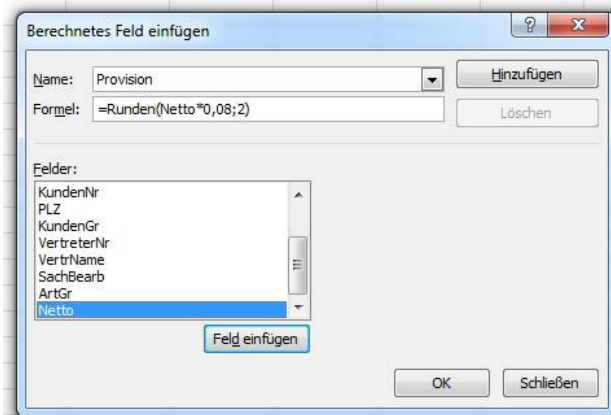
Berechnetes Feld einfügen

?
X

Name: Provision
Hinzufügen

Formel: =Runden(Netto*0,08;2)
Löschen

Felder:
KundenNr
PLZ
KundenGr
VertreterNr
VertrName
SachBearb
ArtGr
Netto

Feld einfügen

OK
Schließen